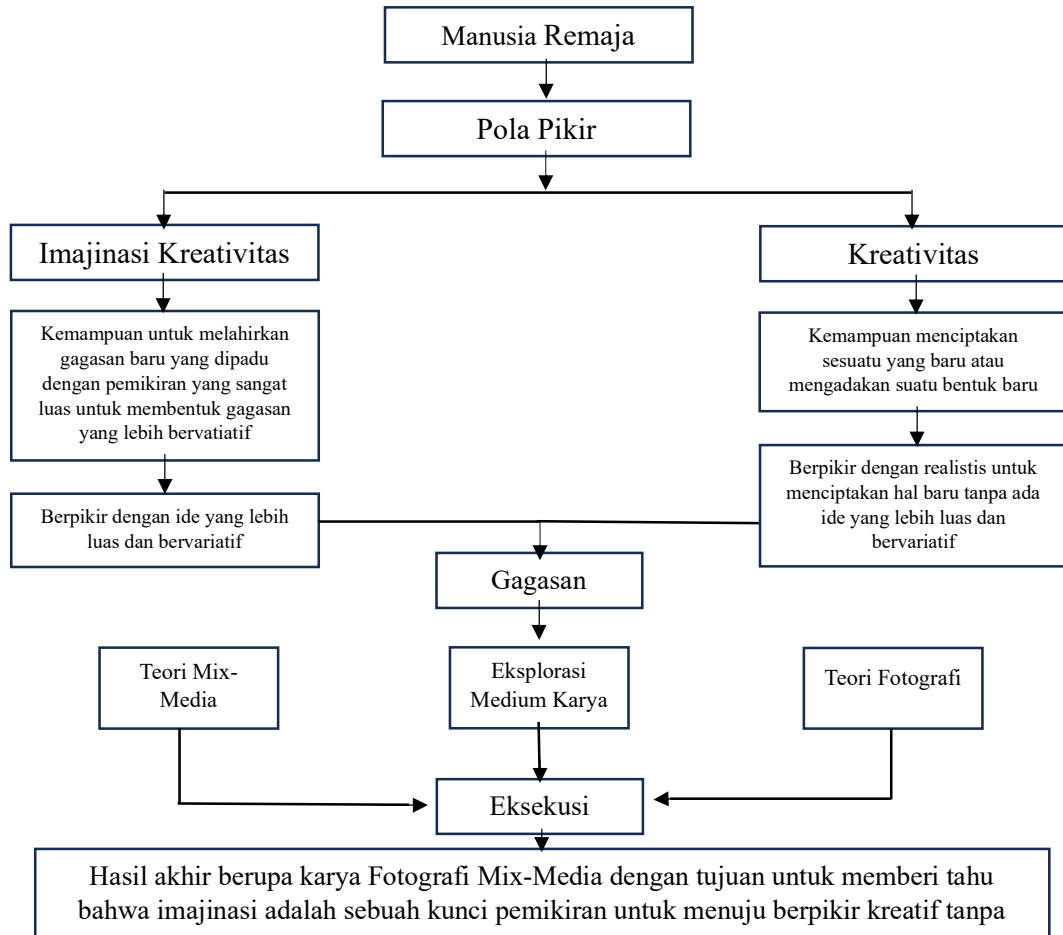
Manusia Remaja

Pola Pikir

Imajinasi Kreativitas

Kreativitas

Kemampuan untuk melahirkan gagasan baru yang dipadu dengan pemikiran yang sangat luas untuk membentuk gagasan yang lebih bervatiatif

Kemampuan menciptakan sesuatu yang baru atau mengadakan suatu bentuk baru

Berpikir dengan ide yang lebih luas dan bervariatif

Berpikir dengan realistis untuk menciptakan hal baru tanpa ada ide yang lebih luas dan bervariatif

Gagasan

Teori Mix-Media

Eksplorasi Medium Karya

Teori Fotografi

Eksekusi

Hasil akhir berupa karya Fotografi Mix-Media dengan tujuan untuk memberi tahu bahwa imajinasi adalah sebuah kunci pemikiran untuk menuju berpikir kreatif tanpa